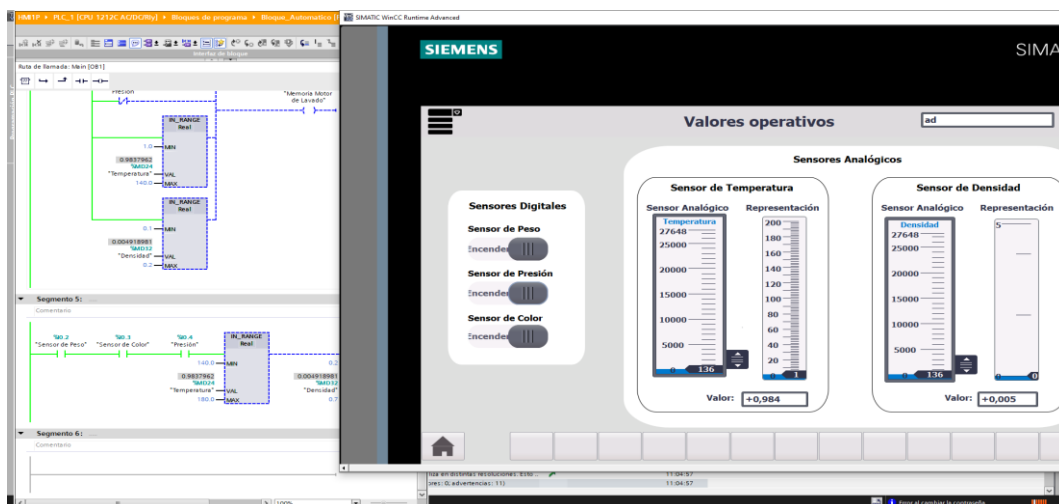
HMI1P ▸ PLC_1 [CPU 1212C AC/DC/Rly] ▸ Bloques de programa ▸ Bloque_Automatico [

SIMATIC WinCC Runtime Advanced

Ruta de llamada: Main [OB1]

Presión

"Memoria Motor de Lavado"

IN_RANGE
Real

1.0 — MIN

0.9837962
%MD24
"Temperatura" — VAL

140.0 — MAX

IN_RANGE
Real

0.1 — MIN

0.004918981
%MD32
"Densidad" — VAL

0.2 — MAX

Segmento 5:

Comentario

%I0.2
"Sensor de Peso"

%I0.3
"Sensor de Color"

%I0.4
"Presión"

IN_RANGE
Real

140.0 — MIN

0.9837962
%MD24
"Temperatura" — VAL

180.0 — MAX

0.2

0.004918981
%MD32
"Densidad"

0.7

Segmento 6:

Comentario

SIEMENS

SIMA

Valores operativos

ad

Sensores Analógicos

Sensores Digitales

Sensor de Peso

Encende

Sensor de Presión

Encende

Sensor de Color

Encende

Sensor de Temperatura

Sensor Analógico

Representación

Temperatura

27648

25000

20000

15000

10000

5000

0

136

200

180

160

140

120

100

80

60

40

20

0

1

Valor: +0,984

Sensor de Densidad

Sensor Analógico

Representación

Densidad

27648

25000

20000

15000

10000

5000

0

136

5

0

0

Valor: +0,005

ra en distintas resoluciones. Esto ...

11:04:57

ores: 0; advertencias: 11)

11:04:57

100%

Error al cambiar la contraseña